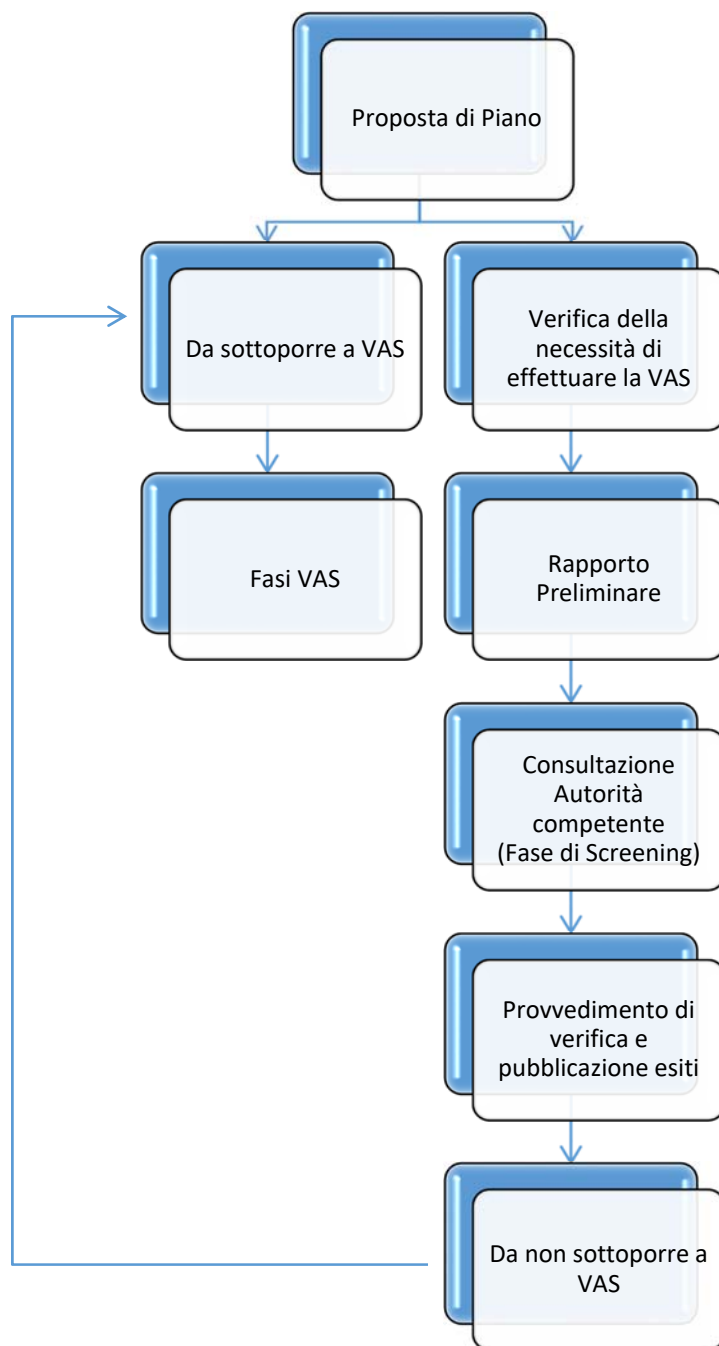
Proposta di Piano

Da sottoporre a VAS

Verifica della necessità di effettuare la VAS

Fasi VAS

Rapporto Preliminare

Consultazione Autorità competente (Fase di Screening)

Provvedimento di verifica e pubblicazione esiti

Da non sottoporre a VAS